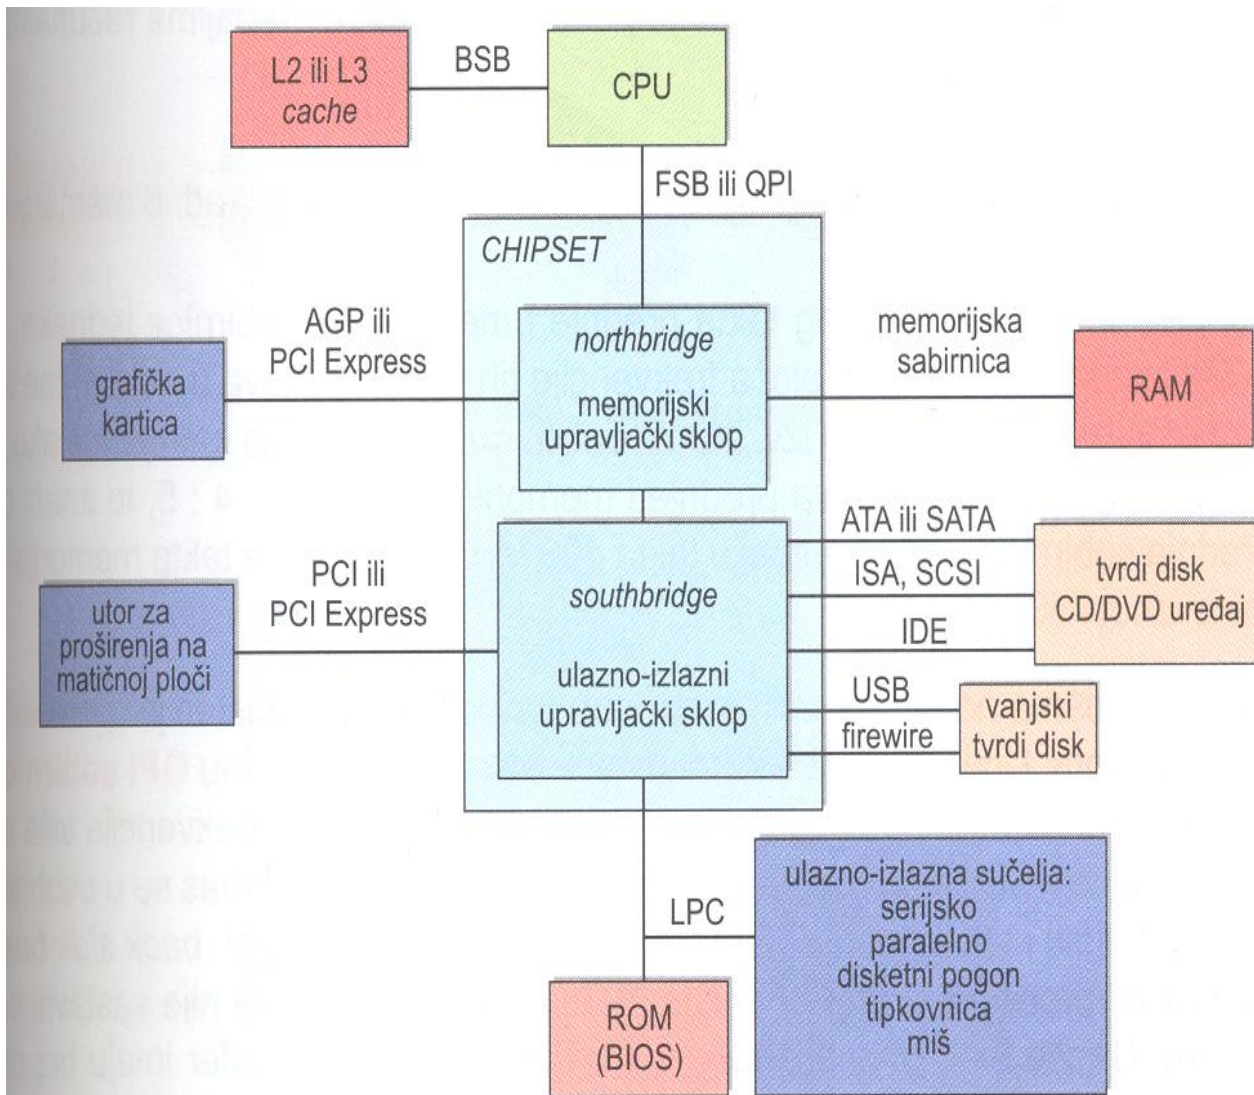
L2 ili L3
cache

BSB

CPU

FSB ili QPI

CHIPSET

AGP ili
PCI Express

grafička
kartica

northbridge
memorijski
upravljački sklop

memorijska
sabirnica

RAM

ATA ili SATA

ISA, SCSI

IDE

tvrdi disk
CD/DVD uređaj

PCI ili
PCI Express

utor za
proširenja na
matičnoj ploči

southbridge

ulazno-izlazni
upravljački sklop

USB

firewire

vanjski
tvrdi disk

LPC

ulazno-izlazna sučelja:
serijsko
paralelno
disketni pogon
tipkovnica
miš

ROM
(BIOS)